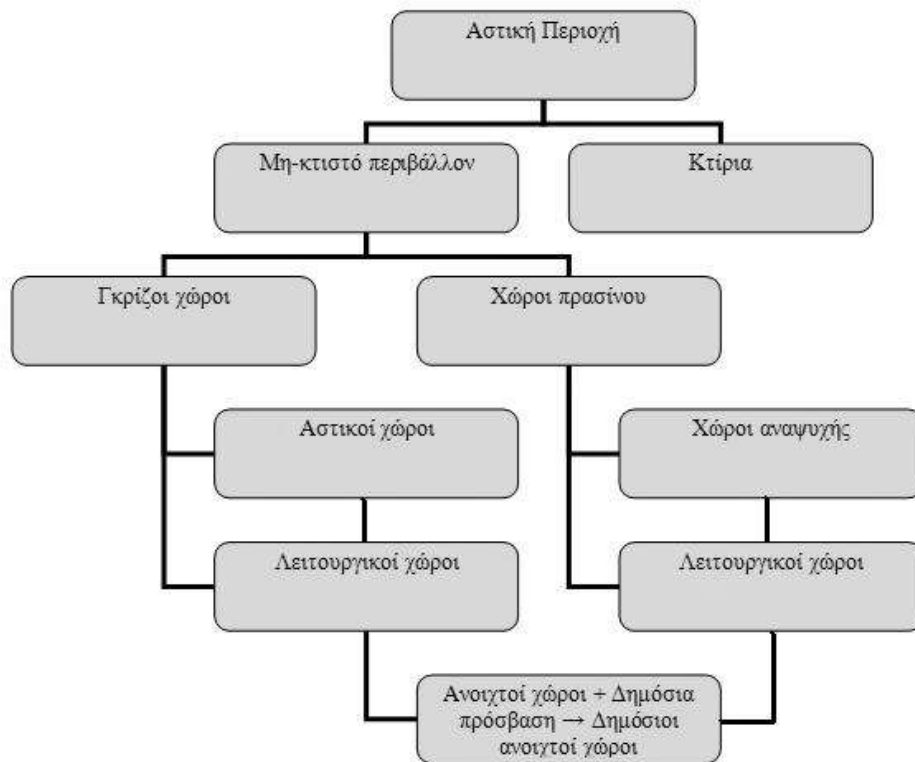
Αστική Περιοχή

Μη-κτιστό περιβάλλον

Κτίρια

Γκρίζοι χώροι

Χώροι πρασίνου

Αστικοί χώροι

Χώροι αναψυχής

Λειτουργικοί χώροι

Λειτουργικοί χώροι

Ανοιχτοί χώροι + Δημόσια πρόσβαση → Δημόσιοι ανοιχτοί χώροι